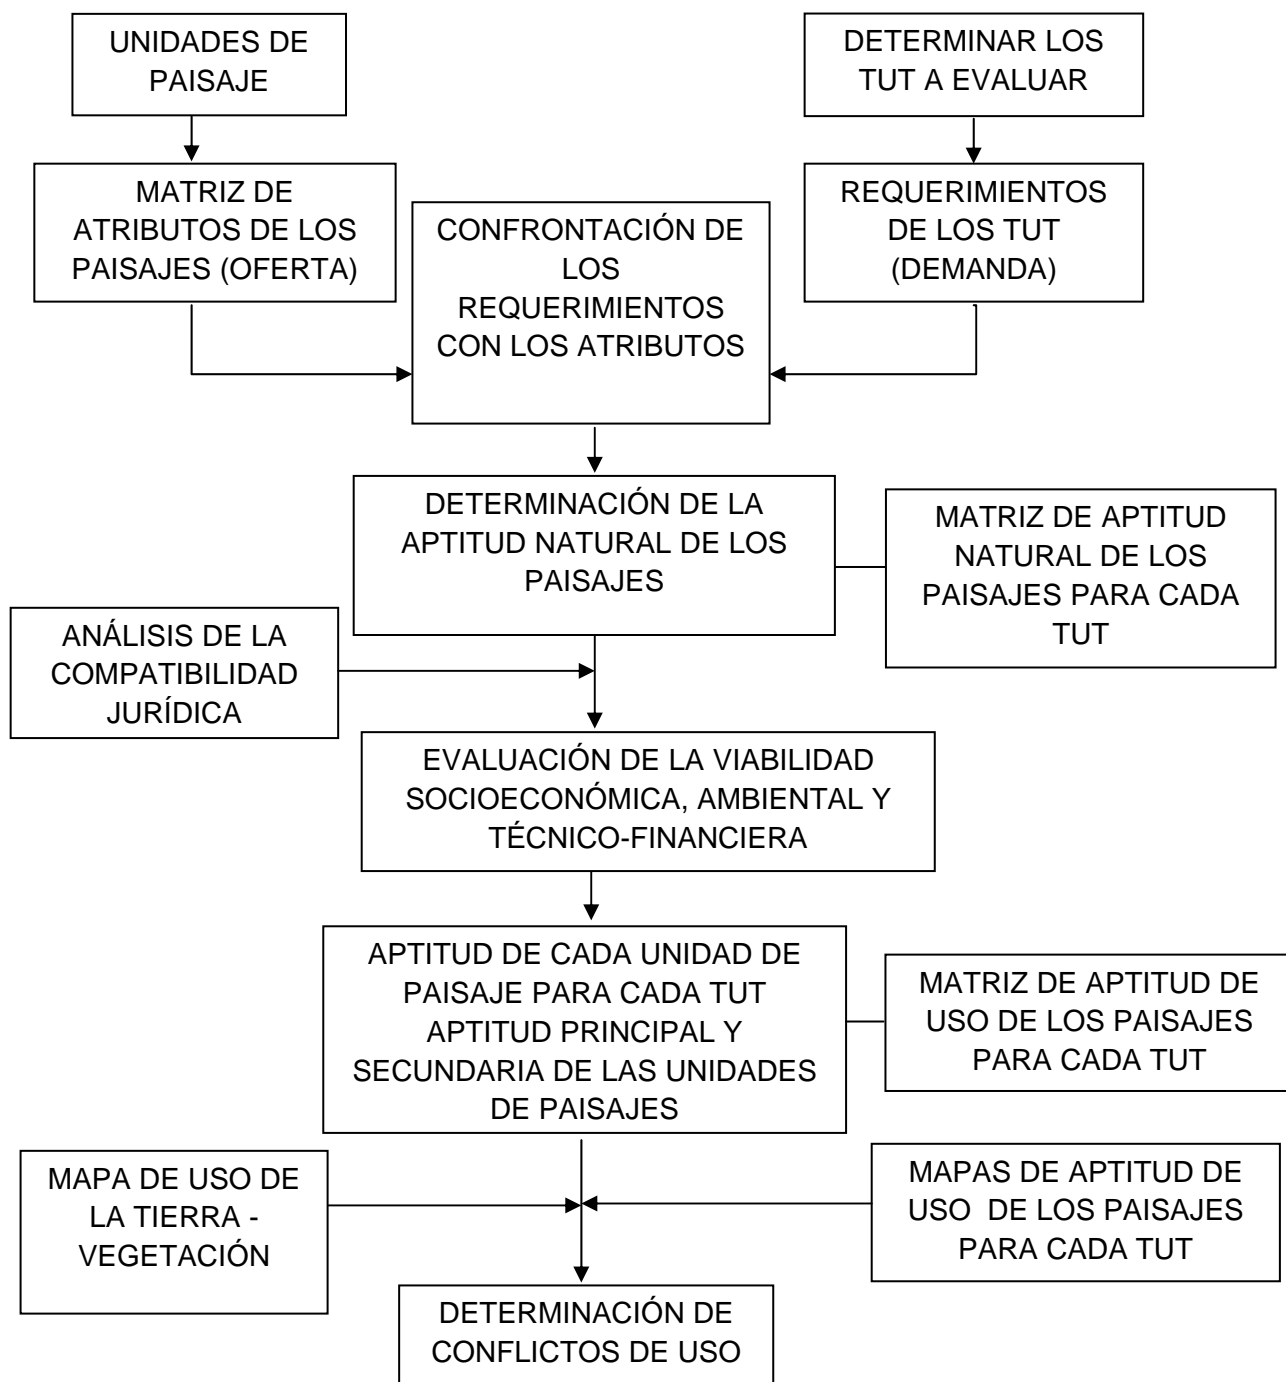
UNIDADES DE PAISAJE

DETERMINAR LOS TUT A EVALUAR

MATRIZ DE ATRIBUTOS DE LOS PAISAJES (OFERTA)

CONFRONTACIÓN DE LOS REQUERIMIENTOS CON LOS ATRIBUTOS

REQUERIMIENTOS DE LOS TUT (DEMANDA)

DETERMINACIÓN DE LA APTITUD NATURAL DE LOS PAISAJES

MATRIZ DE APTITUD NATURAL DE LOS PAISAJES PARA CADA TUT

ANÁLISIS DE LA COMPATIBILIDAD JURÍDICA

EVALUACIÓN DE LA VIABILIDAD SOCIOECONÓMICA, AMBIENTAL Y TÉCNICO-FINANCIERA

APTITUD DE CADA UNIDAD DE PAISAJE PARA CADA TUT APTITUD PRINCIPAL Y SECUNDARIA DE LAS UNIDADES DE PAISAJES

MATRIZ DE APTITUD DE USO DE LOS PAISAJES PARA CADA TUT

MAPA DE USO DE LA TIERRA - VEGETACIÓN

MAPAS DE APTITUD DE USO DE LOS PAISAJES PARA CADA TUT

DETERMINACIÓN DE CONFLICTOS DE USO